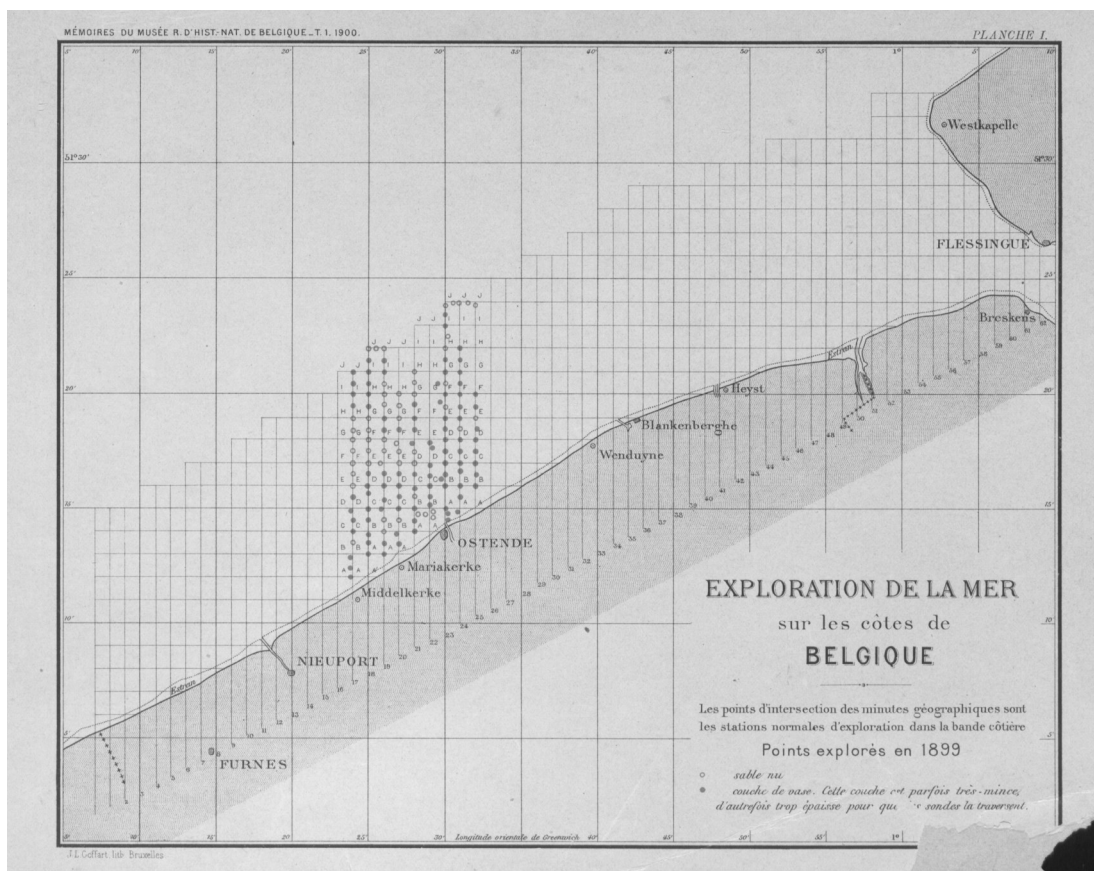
MÉMOIRES DU MUSÉE R. D'HIST. NAT. DE BELGIQUE _ T. 1. 1900.

PLANCHE I.

Westkapelle

FLESSINGUE

Breskens

Heyst

Blankenberghe

Wenduyne

OSTENDE

Mariakerke

Middelkerke

NIEUPORT

FURNES

EXPLORATION DE LA MER
sur les côtes de
BELGIQUE

Les points d'intersection des minutes géographiques sont les stations normales d'exploration dans la bande côtière

Points explorés en 1899

sable nu

couche de vase. Cette couche est parfois très-mince, d'autrefois trop épaisse pour que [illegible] sondes la traversent.

Longitude orientale de Greenwich

J.L. Goffart lith. Bruxelles